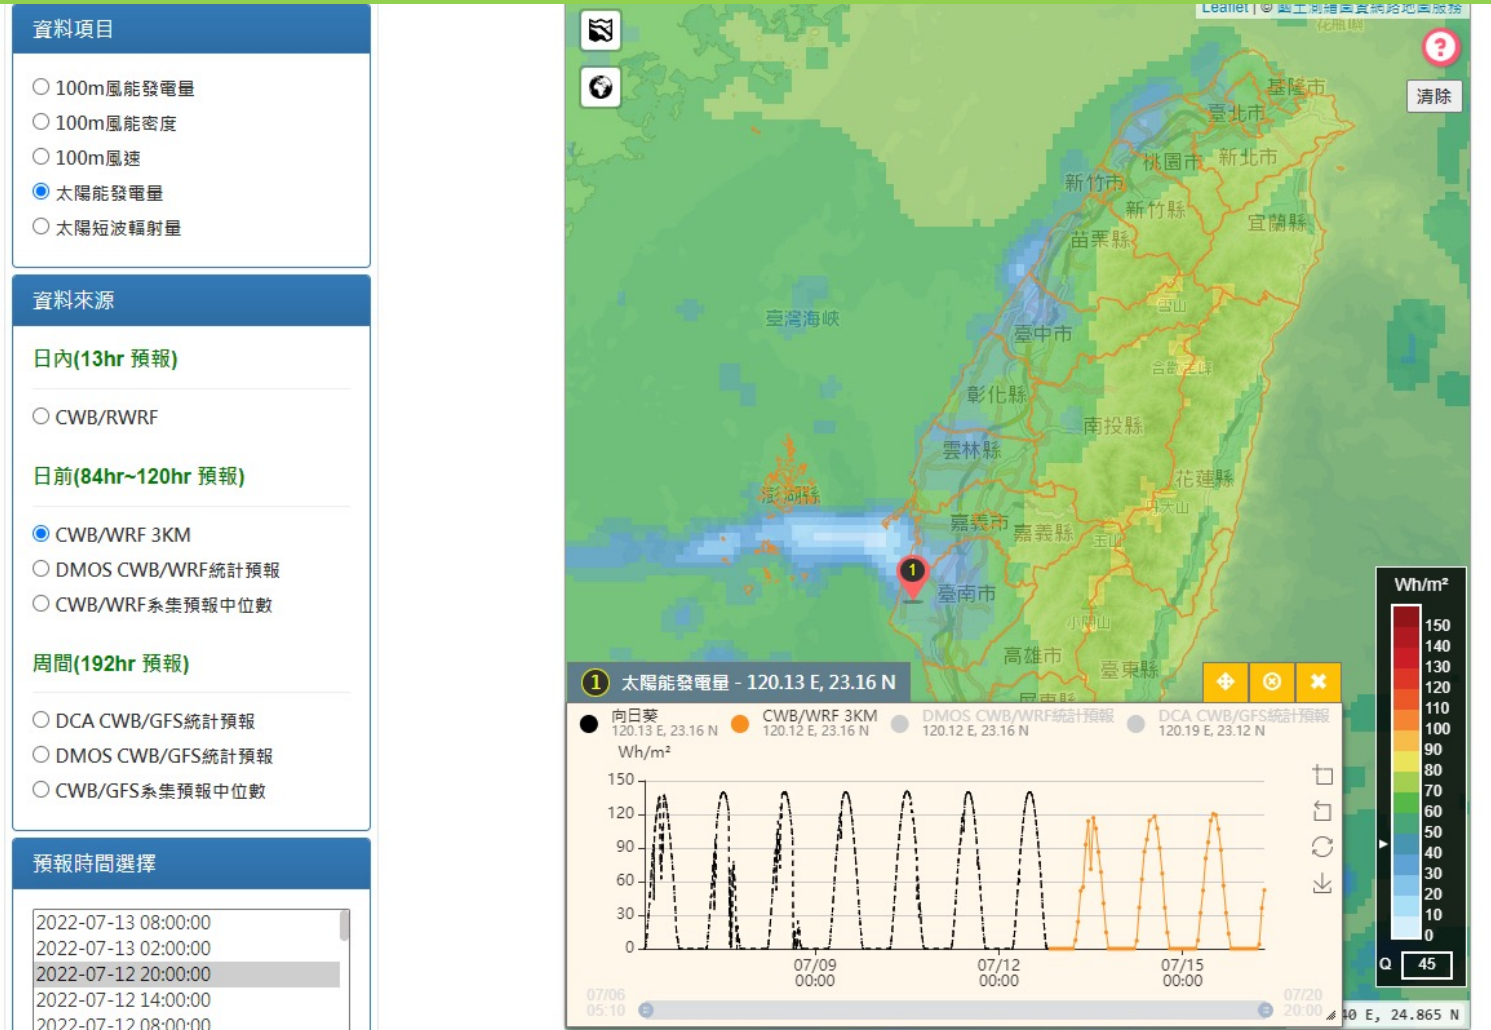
資料項目

○ 100m風能發電量
○ 100m風能密度
○ 100m風速
● 太陽能發電量
○ 太陽短波輻射量

資料來源

日內(13hr 預報)

○ CWB/RWRF

日前(84hr~120hr 預報)

● CWB/WRF 3KM
○ DMOS CWB/WRF統計預報
○ CWB/WRF系集預報中位數

周間(192hr 預報)

○ DCA CWB/GFS統計預報
○ DMOS CWB/GFS統計預報
○ CWB/GFS系集預報中位數

預報時間選擇

2022-07-13 08:00:00
2022-07-13 02:00:00
2022-07-12 20:00:00
2022-07-12 14:00:00
2022-07-12 08:00:00

Leaflet | © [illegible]

清除

基隆市
臺北市
桃園市
新北市
新竹市
新竹縣
宜蘭縣
苗栗縣
雪山
臺灣海峽
臺中市
合歡山
彰化縣
南投縣
雲林縣
花蓮縣
澎湖縣
嘉義市
嘉義縣
玉山
臺南市
小關山
高雄市
臺東縣
屏東縣

1 太陽能發電量 - 120.13 E, 23.16 N

● 向日葵 120.13 E, 23.16 N
● CWB/WRF 3KM 120.12 E, 23.16 N
● DMOS CWB/WRF統計預報 120.12 E, 23.16 N
● DCA CWB/GFS統計預報 120.19 E, 23.12 N

Wh/m²
150
120
90
60
30
0

07/09 00:00
07/12 00:00
07/15 00:00
07/06 05:10
07/20 20:00

Wh/m²
150
140
130
120
110
100
90
80
70
60
50
40
30
20
10
0
Q 45

40 E, 24.865 N